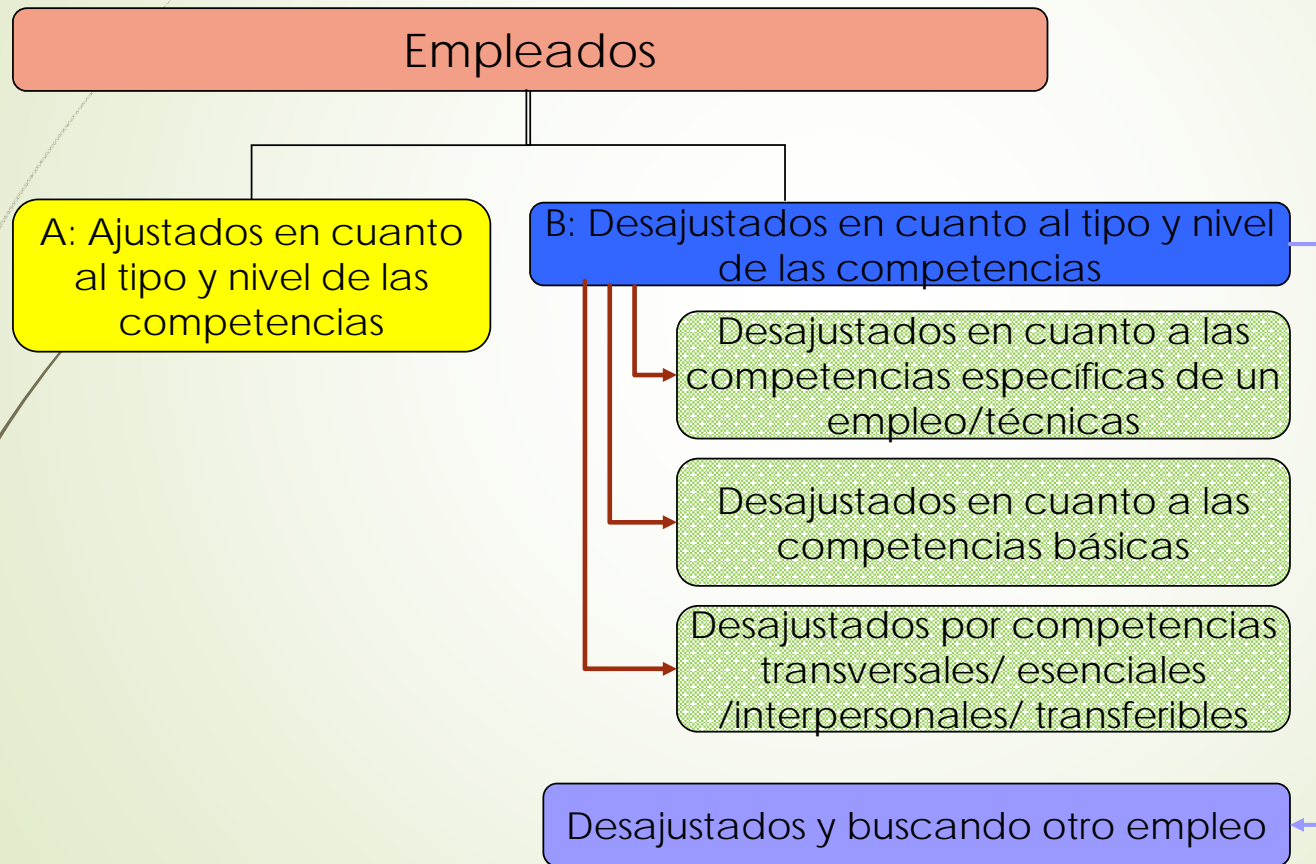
Empleados

A: Ajustados en cuanto al tipo y nivel de las competencias

B: Desajustados en cuanto al tipo y nivel de las competencias

Desajustados en cuanto a las competencias específicas de un empleo/técnicas

Desajustados en cuanto a las competencias básicas

Desajustados por competencias transversales/ esenciales /interpersonales/ transferibles

Desajustados y buscando otro empleo